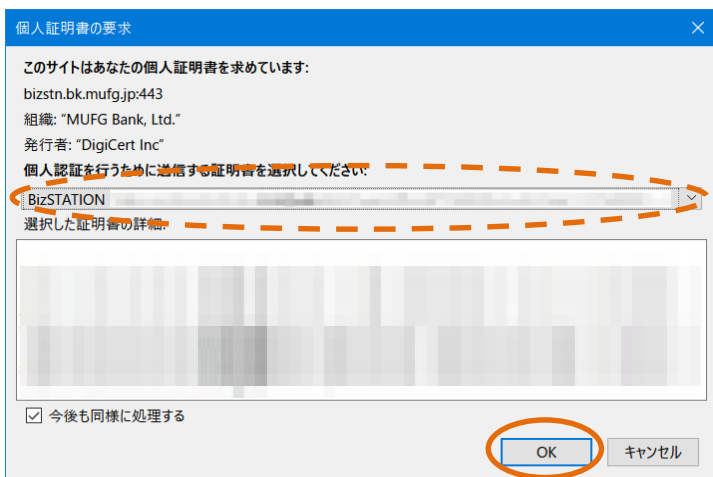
個人証明書の要求

このサイトはあなたの個人証明書を求めています:

bizstn.bk.mufg.jp:443

組織: "MUFG Bank, Ltd."

発行者: "DigiCert Inc"

個人認証を行うために送信する証明書を選択してください:

BizSTATION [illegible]

選択した証明書の詳細:

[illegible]

☑ 今後も同様に処理する

OK

キャンセル